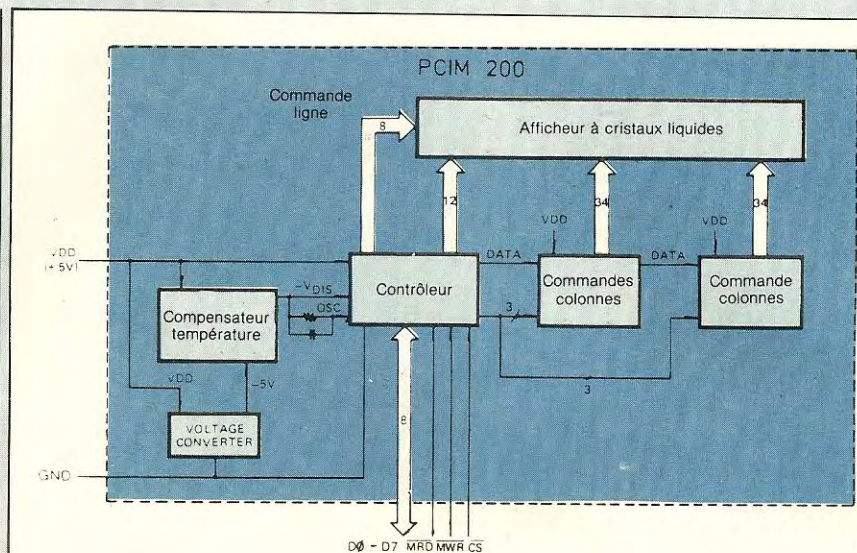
PCIM 200

Commande ligne

8

Afficheur à cristaux liquides

12

34

34

VDD

VDD

VDD (+5V)

DATA

DATA

$-V_{DIS}$

OSC

Compensateur température

Contrôleur

Commandes colonnes

Commande colonnes

3

3

VDD

-5V

VOLTAGE CONVERTER

8

GND

DØ - D7 $\overline{MRD}$ $\overline{MWR}$ $\overline{CS}$